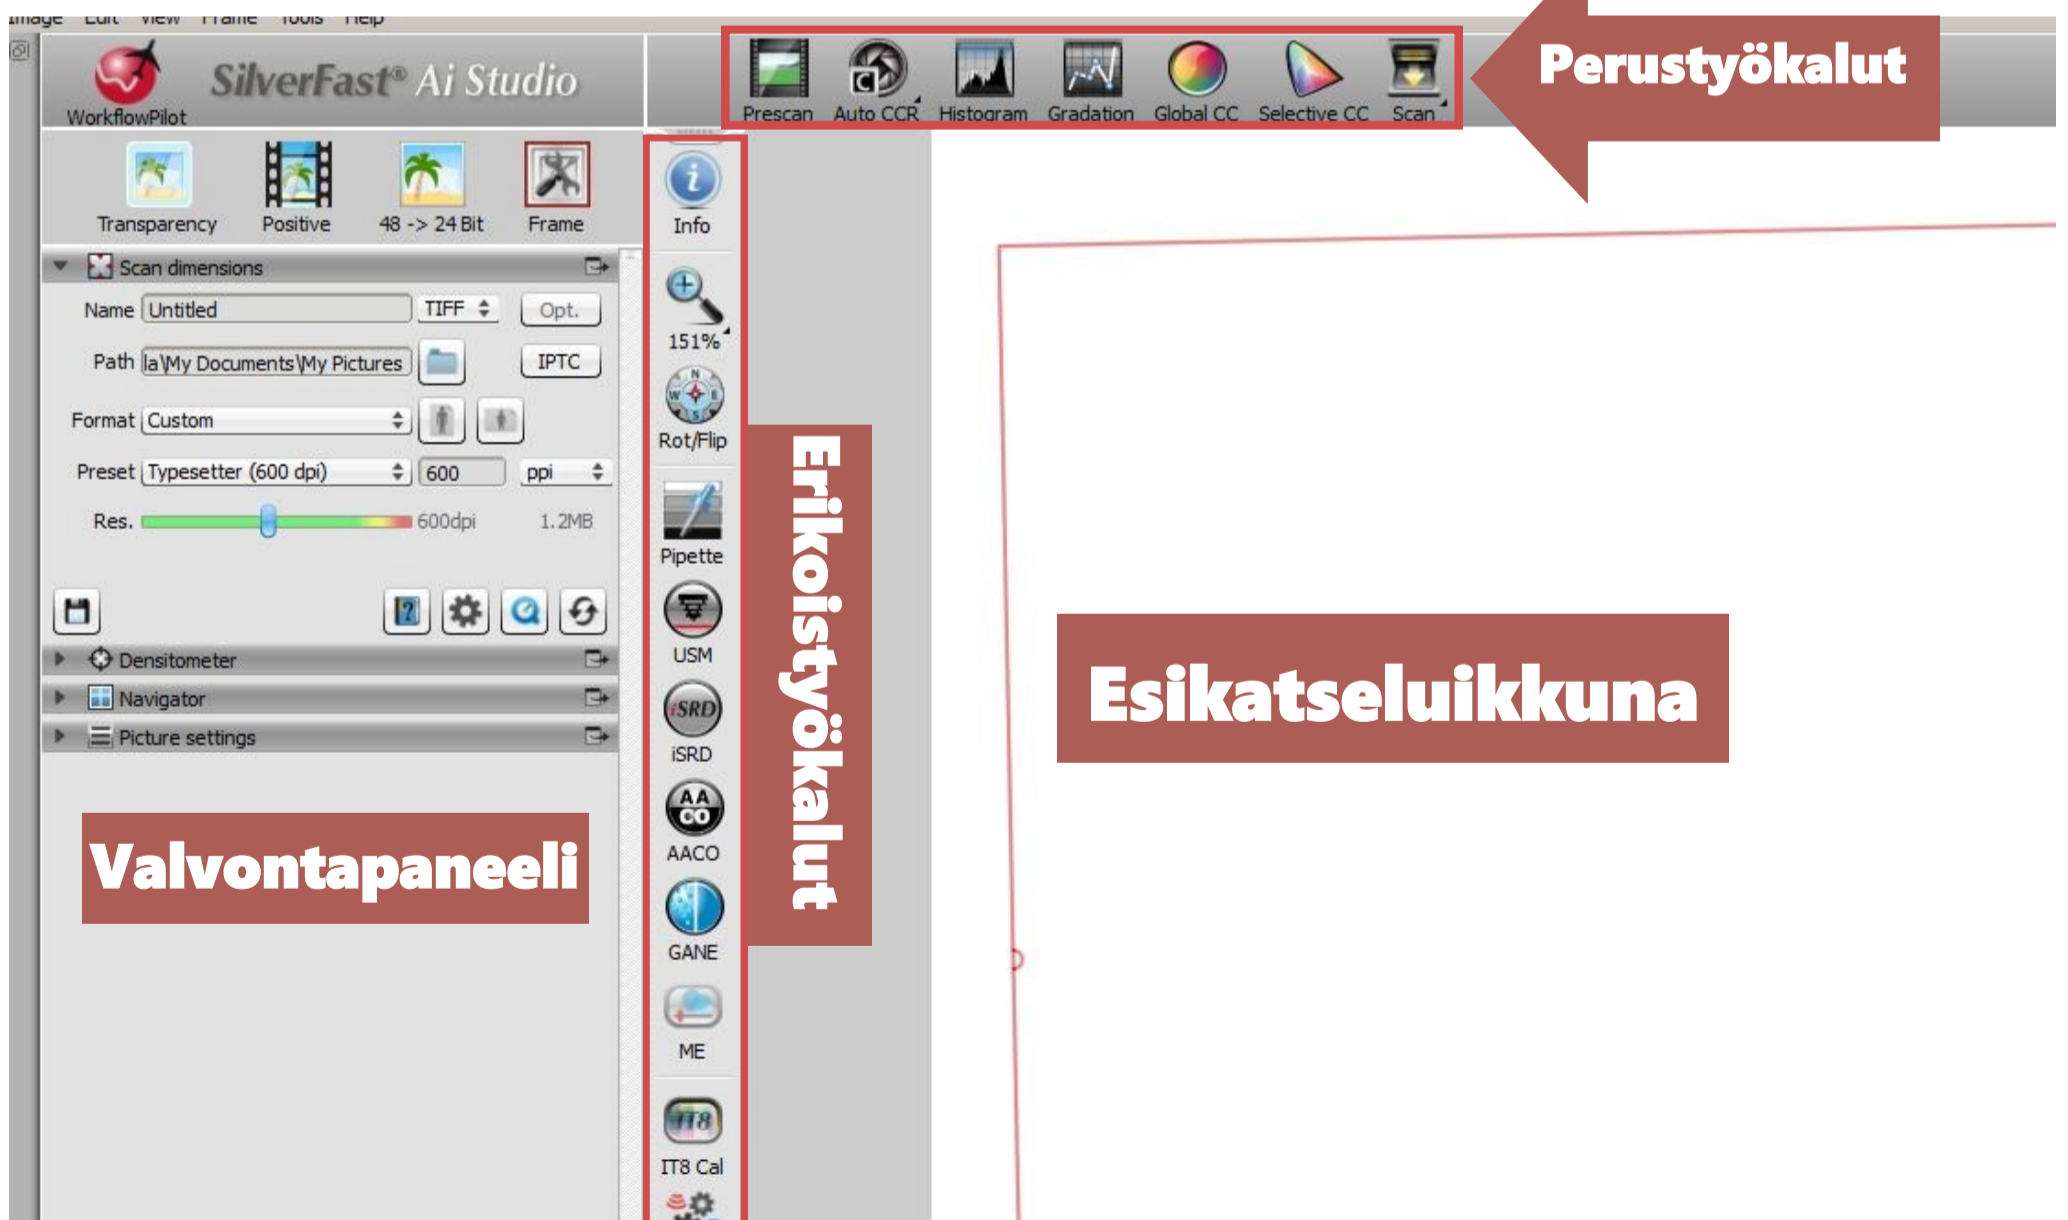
Image Edit View Frame Tools Help

WorkflowPilot

SilverFast® Ai Studio

Prescan Auto CCR Histogram Gradation Global CC Selective CC Scan

Perustyökalut

Transparency Positive 48 -> 24 Bit Frame

Scan dimensions

Name Untitled TIFF Opt.

Path la\My Documents\My Pictures IPTC

Format Custom

Preset Typesetter (600 dpi) 600 ppi

Res. 600dpi 1.2MB

Densitometer

Navigator

Picture settings

Valvontapaneeli

Info

151%

Rot/Flip

Pipette

USM

iSRD

AACO

GANE

ME

IT8 Cal

Erikoistyökalut

Esikatseluikkuna